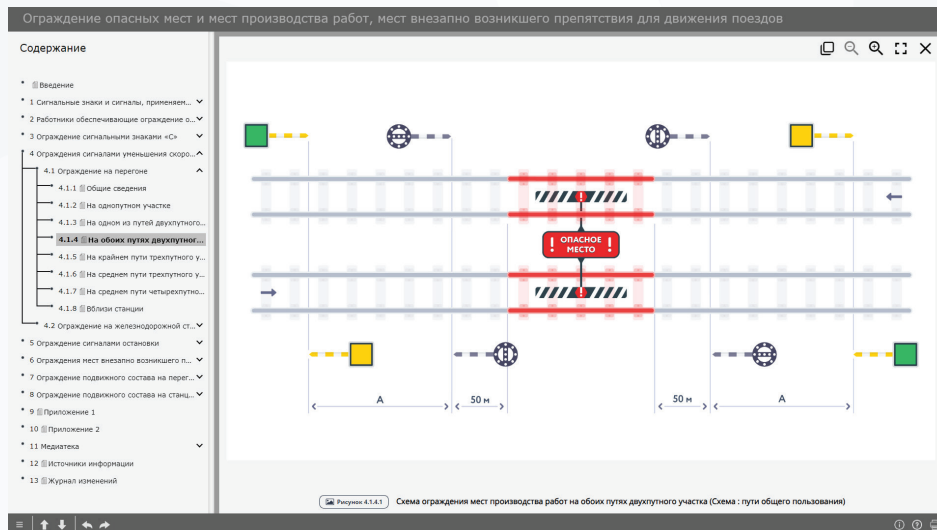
Ограждение опасных мест и мест производства работ, мест внезапно возникшего препятствия для движения поездов

Содержание

Введение
1 Сигнальные знаки и сигналы, применяем...
2 Работники обеспечивающие ограждение о...
3 Ограждение сигнальными знаками «С»
4 Ограждения сигналами уменьшения скоро...
4.1 Ограждение на перегоне
4.1.1 Общие сведения
4.1.2 На однопутном участке
4.1.3 На одном из путей двухпутного...
4.1.4 На обоих путях двухпутног...
4.1.5 На крайнем пути трехпутного у...
4.1.6 На среднем пути трехпутного у...
4.1.7 На среднем пути четырехпутно...
4.1.8 Вблизи станции
4.2 Ограждение на железнодорожной ст...
5 Ограждение сигналами остановки
6 Ограждения мест внезапно возникшего п...
7 Ограждение подвижного состава на перег...
8 Ограждение подвижного состава на станц...
9 Приложение 1
10 Приложение 2
11 Медиатека
12 Источники информации
13 Журнал изменений

ОПАСНОЕ МЕСТО

А
50 м
50 м
А

Рисунок 4.1.4.1 Схема ограждения мест производства работ на обоих путях двухпутного участка (Схема : пути общего пользования)